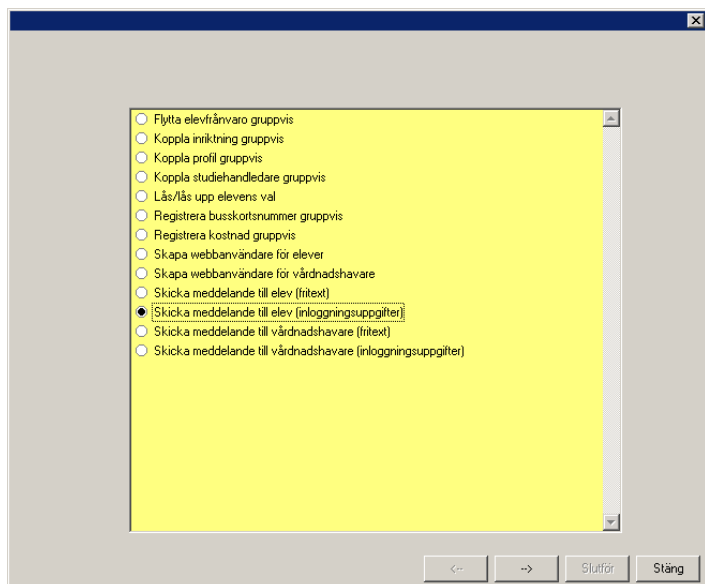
Flytta elevfrånvaro gruppvis
Koppla inriktning gruppvis
Koppla profil gruppvis
Koppla studiehandledare gruppvis
Lås/lås upp elevens val
Registrera busskortsnummer gruppvis
Registrera kostnad gruppvis
Skapa webbanvändare för elever
Skapa webbanvändare för vårdnadshavare
Skicka meddelande till elev (fritext)
Skicka meddelande till elev (inloggningsuppgifter)
Skicka meddelande till vårdnadshavare (fritext)
Skicka meddelande till vårdnadshavare (inloggningsuppgifter)

<-- --> Slutför Stäng